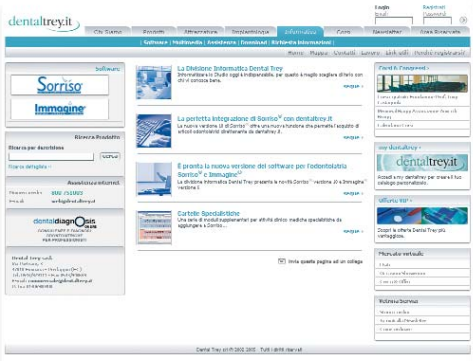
dentaltrey.it

Login
Email
Password
Registrati

Chi Siamo | Prodotti | Attrezzature | Implantologia | Informatica | Corsi | Newsletter | Area Riservata

| Software | Multimedia | Assistenza | Download | Richiesta Informazioni |

Home | Phases | Contatti | Lavora | Link utili | Perché registrarsi

Software

Sorriso

Immagine

Ricerca Prodotto

Ricerca per descrizione

Ricerca dettagliata »

Assistenza telefonica

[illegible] 800 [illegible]

dentaldiagnosis

La Divisione Informatica Dental Trey
Informatizzare lo Studio oggi è indispensabile, per questo è meglio scegliere di farlo con chi vi conosce bene.
segue »

La perfetta integrazione di Sorriso© con dentaltrey.it
La nuova versione 10 di Sorriso© offre una nuova funzione che permette l'acquisto di articoli odontoiatrici direttamente da dentaltrey.it.
segue »

È pronta la nuova versione del software per l'odontoiatria Sorriso© e Immagine©
La divisione Informatica Dental Trey presenta le novità Sorriso© versione 10 e Immagine© versione 8
segue »

Cartelle Specialistiche
Una serie di moduli supplementari per attività clinico mediche specialistiche da aggiungere a Sorriso...
segue »

Invia questa pagina ad un collega

my dentaltrey
dentaltrey.it
Accedi a my dentaltrey per creare il tuo catalogo personalizzato.
segue »

Scopri le offerte Dental Trey più vantaggiose.
segue »

Dental Trey srl © 2001 2005 | Tutti i diritti riservati